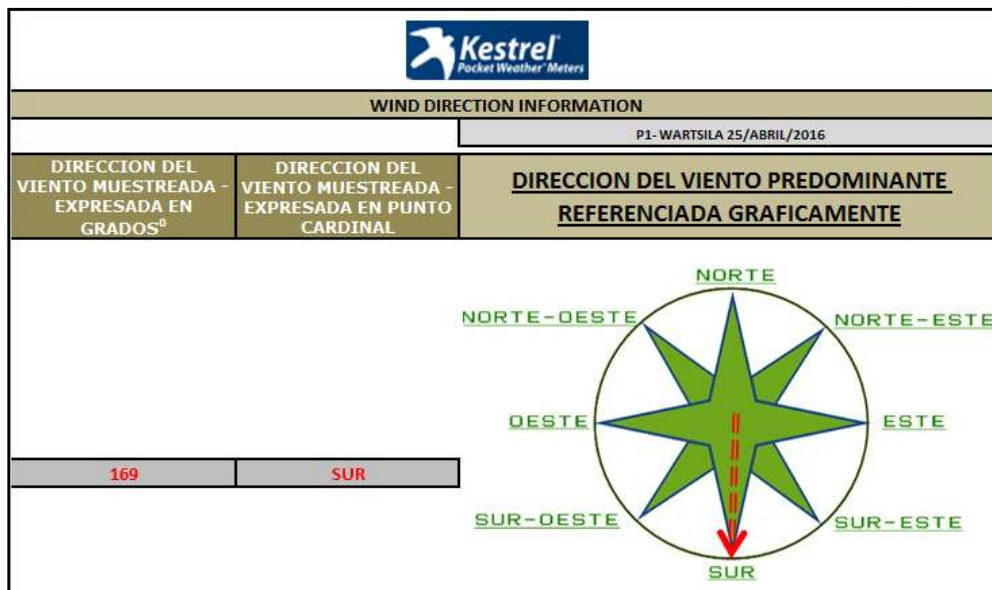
Kestrel
Pocket Weather Meters

WIND DIRECTION INFORMATION

P1- WARTSILA 25/ABRIL/2016

| DIRECCION DEL VIENTO MUESTREADA - EXPRESADA EN GRADOS$^0$ | DIRECCION DEL VIENTO MUESTREADA - EXPRESADA EN PUNTO CARDINAL | DIRECCION DEL VIENTO PREDOMINANTE REFERENCIADA GRAFICAMENTE |
|---|---|---|
| 169 | SUR | |

NORTE
NORTE-OESTE
NORTE-ESTE
OESTE
ESTE
SUR-OESTE
SUR-ESTE
SUR